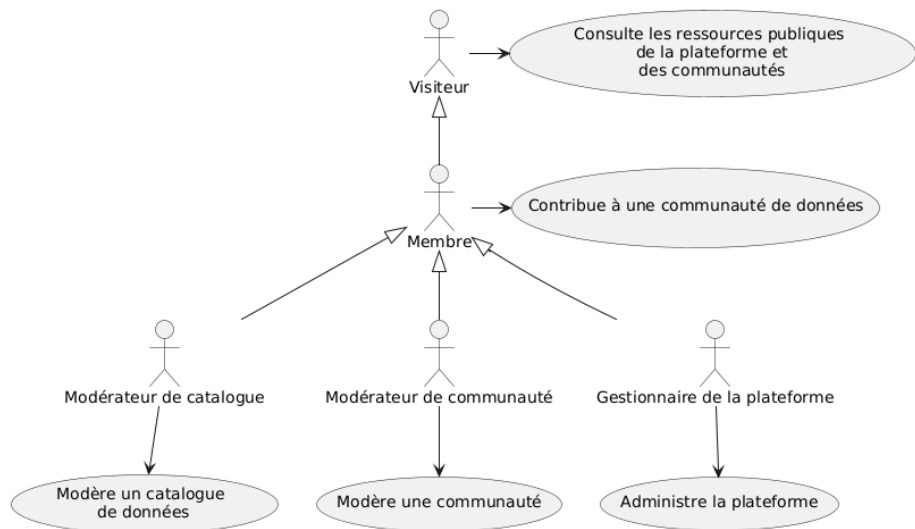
Visiteur

Consulte les ressources publiques de la plateforme et des communautés

Membre

Contribue à une communauté de données

Modérateur de catalogue

Modérateur de communauté

Gestionnaire de la plateforme

Modère un catalogue de données

Modère une communauté

Administre la plateforme